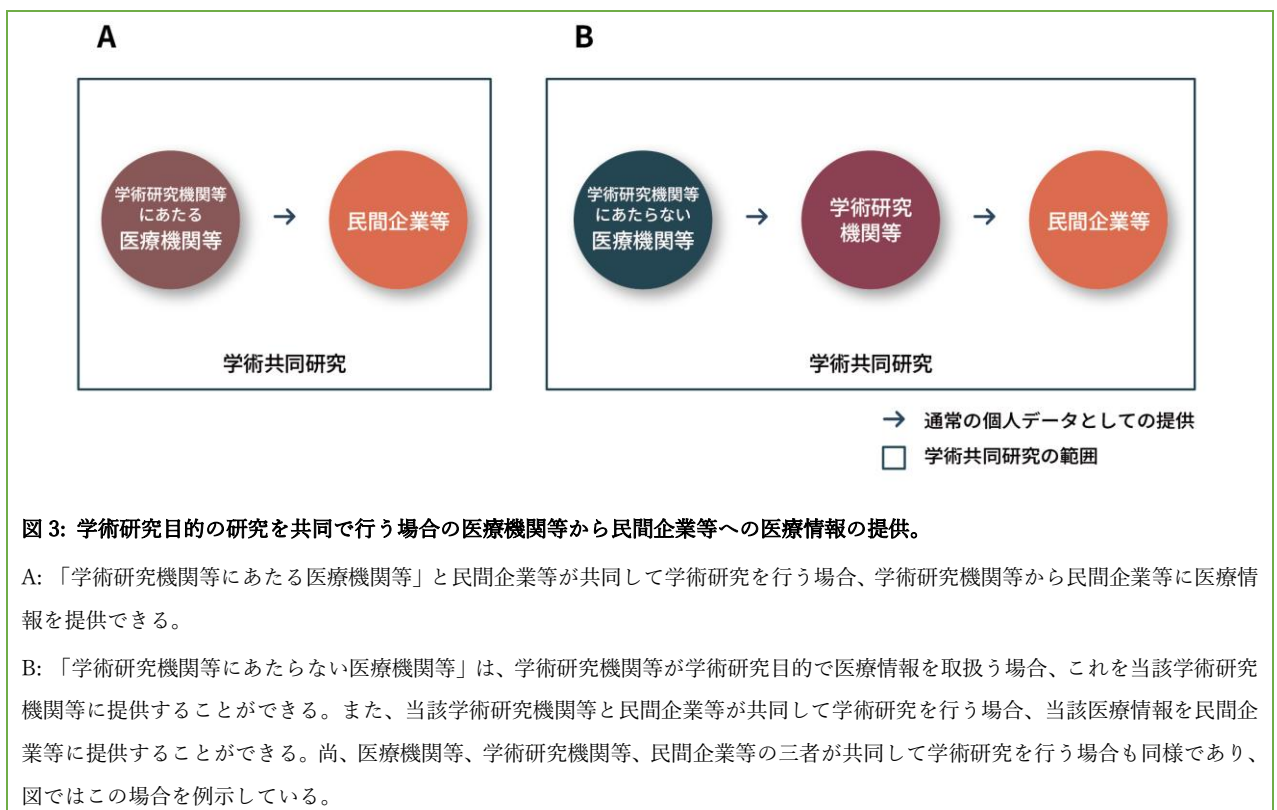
A

学術研究機関等にあたる医療機関等 → 民間企業等

学術共同研究

B

学術研究機関等にあたらない医療機関等 → 学術研究機関等 → 民間企業等

学術共同研究

→ 通常の個人データとしての提供
□ 学術共同研究の範囲

図 3: 学術研究目的の研究を共同で行う場合の医療機関等から民間企業等への医療情報の提供。

A: 「学術研究機関等にあたる医療機関等」と民間企業等が共同して学術研究を行う場合、学術研究機関等から民間企業等に医療情報を提供できる。

B: 「学術研究機関等にあたらない医療機関等」は、学術研究機関等が学術研究目的で医療情報を取扱う場合、これを当該学術研究機関等に提供することができる。また、当該学術研究機関等と民間企業等が共同して学術研究を行う場合、当該医療情報を民間企業等に提供することができる。尚、医療機関等、学術研究機関等、民間企業等の三者が共同して学術研究を行う場合も同様であり、図ではこの場合を例示している。